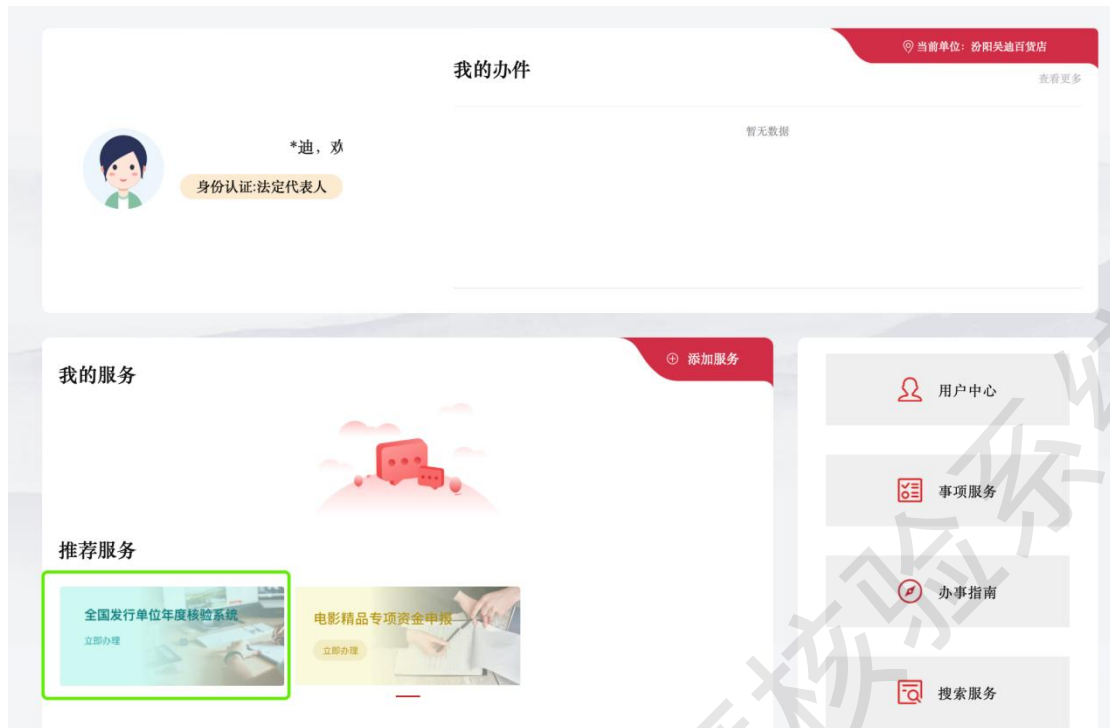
当前单位：汾阳吴迪百货店

我的办件

查看更多

*迪，欢

身份认证:法定代表人

暂无数据

我的服务

添加服务

推荐服务

全国发行单位年度核验系统

立即办理

电影精品专项资金申报

立即办理

用户中心

事项服务

办事指南

搜索服务